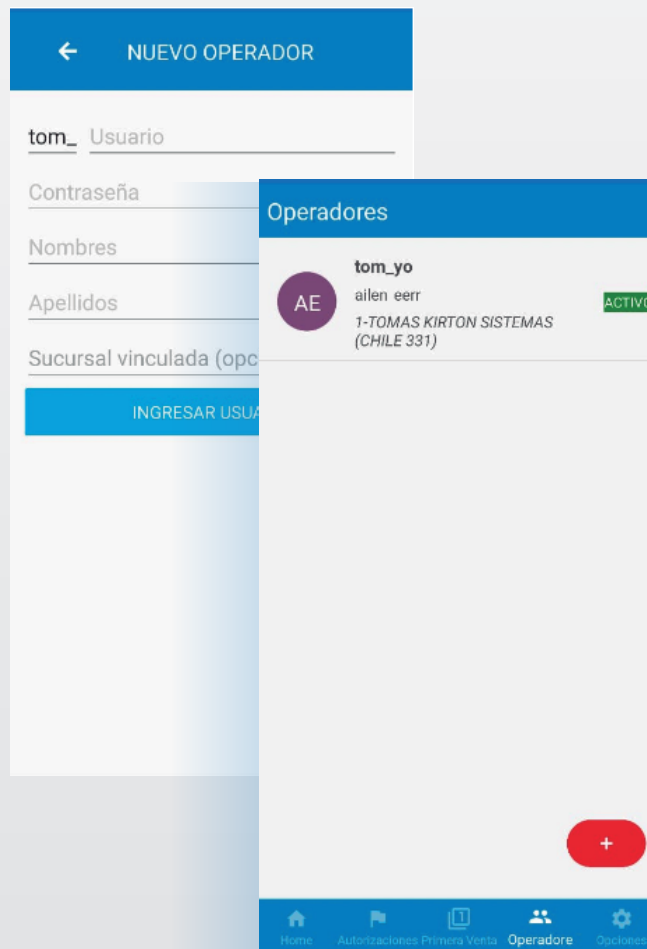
NUEVO OPERADOR

tom_ Usuario

Contraseña

Nombres

Apellidos

Sucursal vinculada (opc

INGRESAR USUA

Operadores

AE

tom_yo

ailen eerr

1-TOMAS KIRTON SISTEMAS (CHILE 331)

ACTIVO

+

Home Autorizaciones Primera Venta Operadore Opciones